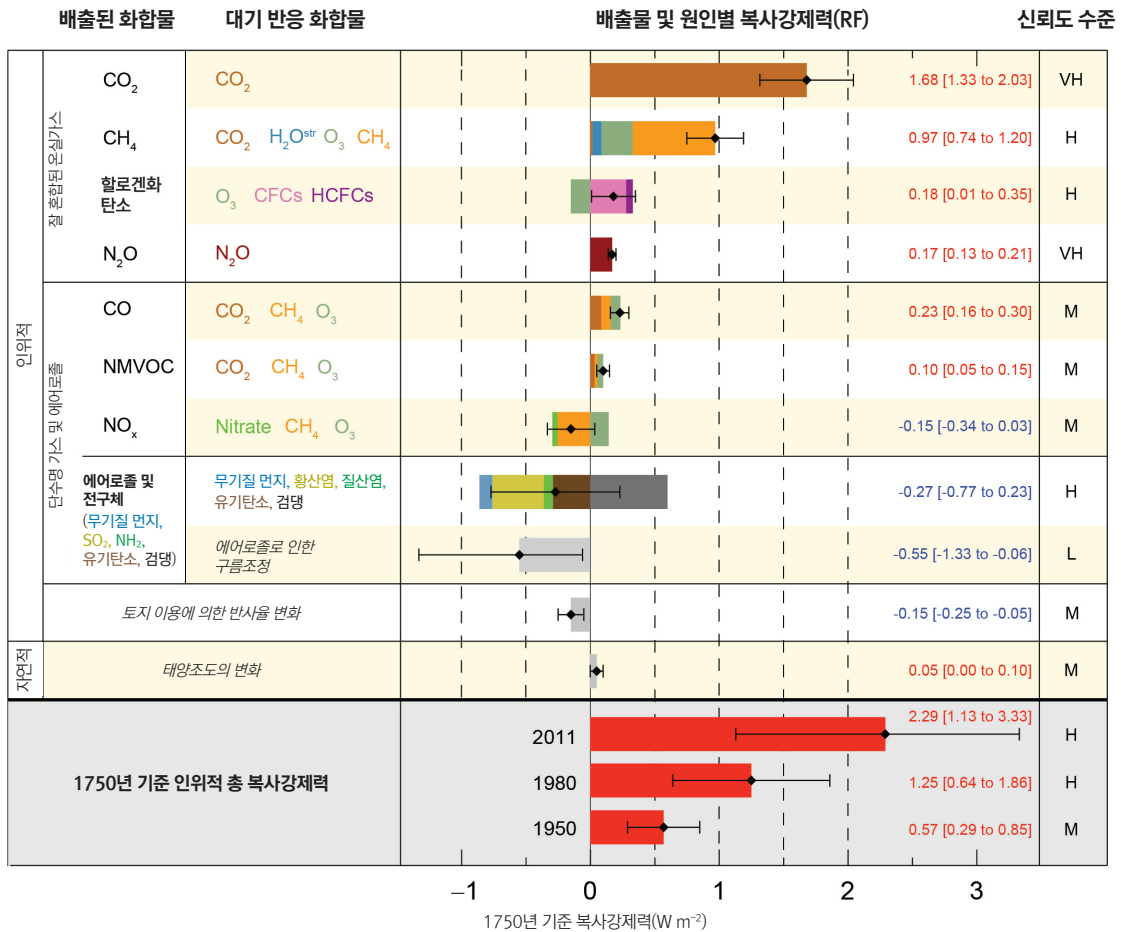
배출된 화합물 | 대기 반응 화합물 | 배출물 및 원인별 복사강제력(RF) | 신뢰도 수준

인위적

잘 혼합된 온실가스

| | 배출된 화합물 | 대기 반응 화합물 | RF | 신뢰도 수준 |
|---|---|---|---|---|
| 잘 혼합된 온실가스 | $CO_2$ | $CO_2$ | 1.68 [1.33 to 2.03] | VH |
| | $CH_4$ | $CO_2$ $H_2O^{str}$ $O_3$ $CH_4$ | 0.97 [0.74 to 1.20] | H |
| | 할로겐화 탄소 | $O_3$ CFCs HCFCs | 0.18 [0.01 to 0.35] | H |
| | $N_2O$ | $N_2O$ | 0.17 [0.13 to 0.21] | VH |
| 단수명 가스 및 에어로졸 | CO | $CO_2$ $CH_4$ $O_3$ | 0.23 [0.16 to 0.30] | M |
| | NMVOC | $CO_2$ $CH_4$ $O_3$ | 0.10 [0.05 to 0.15] | M |
| | $NO_x$ | Nitrate $CH_4$ $O_3$ | -0.15 [-0.34 to 0.03] | M |
| | 에어로졸 및 전구체 (무기질 먼지, $SO_2$, $NH_3$, 유기탄소, 검댕) | 무기질 먼지, 황산염, 질산염, 유기탄소, 검댕 | -0.27 [-0.77 to 0.23] | H |
| | | 에어로졸로 인한 구름조정 | -0.55 [-1.33 to -0.06] | L |
| | 토지 이용에 의한 반사율 변화 | | -0.15 [-0.25 to -0.05] | M |
| 자연적 | 태양조도의 변화 | | 0.05 [0.00 to 0.10] | M |

1750년 기준 인위적 총 복사강제력

| 2011 | 2.29 [1.13 to 3.33] | H |
|---|---|---|
| 1980 | 1.25 [0.64 to 1.86] | H |
| 1950 | 0.57 [0.29 to 0.85] | M |

−1 0 1 2 3

1750년 기준 복사강제력(W m$^{-2}$)